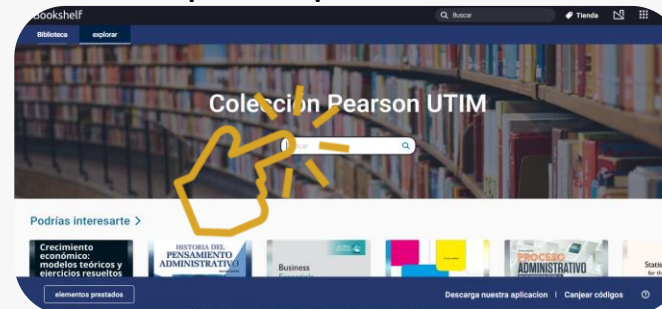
Bookshelf
Buscar
Tienda
Biblioteca
explorar
Colección Pearson UTIM
Buscar
Podrías interesarte >
Crecimiento económico: modelos teóricos y ejercicios resueltos
HISTORIA DEL PENSAMIENTO ADMINISTRATIVO
Business
PROCESO ADMINISTRATIVO
Statis
elementos prestados
Descarga nuestra aplicacion | Canjear códigos